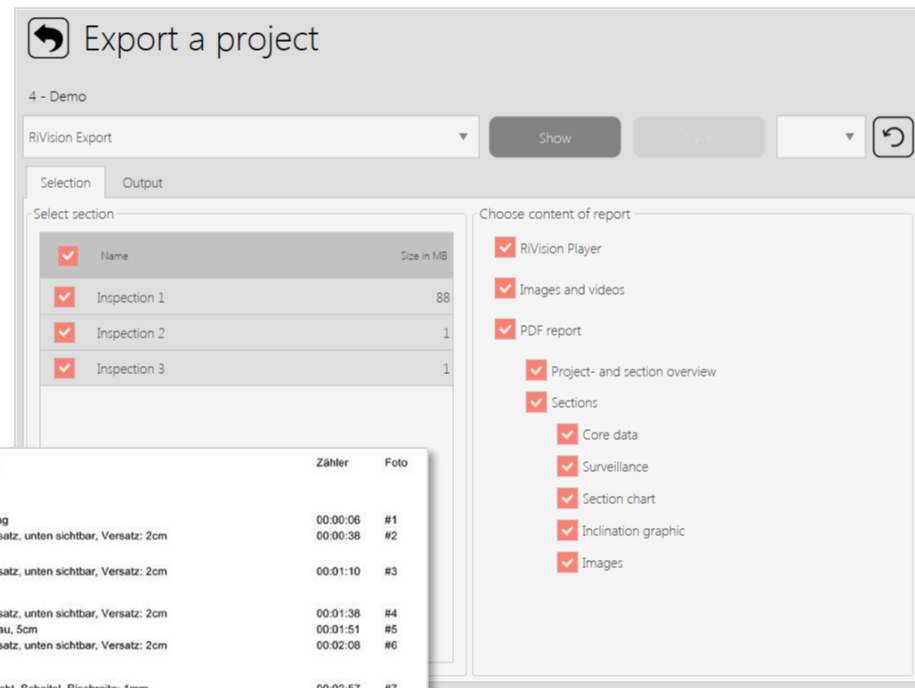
Export a project

4 - Demo

RiVision Export

Show

Save

Selection

Output

Select section

| | Name | Size in MB |
|---|---|---|
| | Inspection 1 | 88 |
| | Inspection 2 | 1 |
| | Inspection 3 | 1 |

Choose content of report

RiVision Player

Images and videos

PDF report

Project- and section overview

Sections

Core data

Surveillance

Section chart

Inclination graphic

Images

| | Zähler | Foto |
|---|---|---|
| ng | 00:00:06 | #1 |
| satz, unten sichtbar, Versatz: 2cm | 00:00:38 | #2 |
| satz, unten sichtbar, Versatz: 2cm | 00:01:10 | #3 |
| satz, unten sichtbar, Versatz: 2cm | 00:01:38 | #4 |
| au, 5cm | 00:01:51 | #5 |
| satz, unten sichtbar, Versatz: 2cm | 00:02:08 | #6 |
| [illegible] | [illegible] | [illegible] |